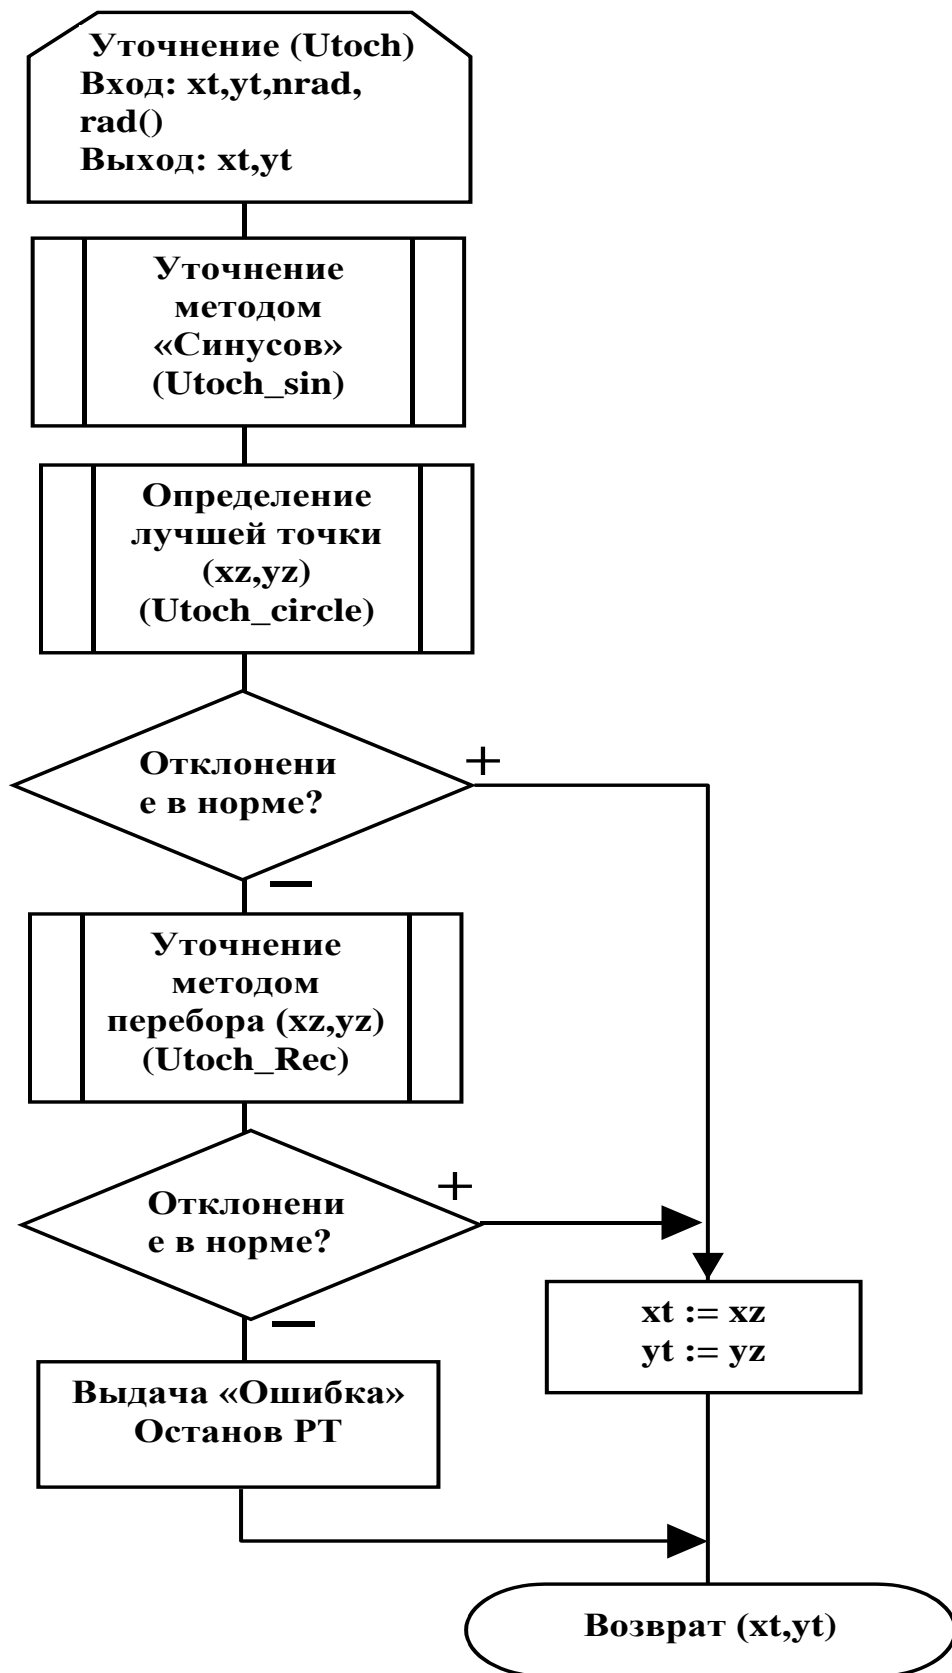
Уточнение (Utoch)
Вход: xt,yt,nrad, rad()
Выход: xt,yt

Уточнение методом «Синусов» (Utoch_sin)

Определение лучшей точки (xz,yz) (Utoch_circle)

Отклонени е в норме?

+

–

Уточнение методом перебора (xz,yz) (Utoch_Rec)

Отклонени е в норме?

+

–

Выдача «Ошибка» Останов РТ

xt := xz
yt := yz

Возврат (xt,yt)